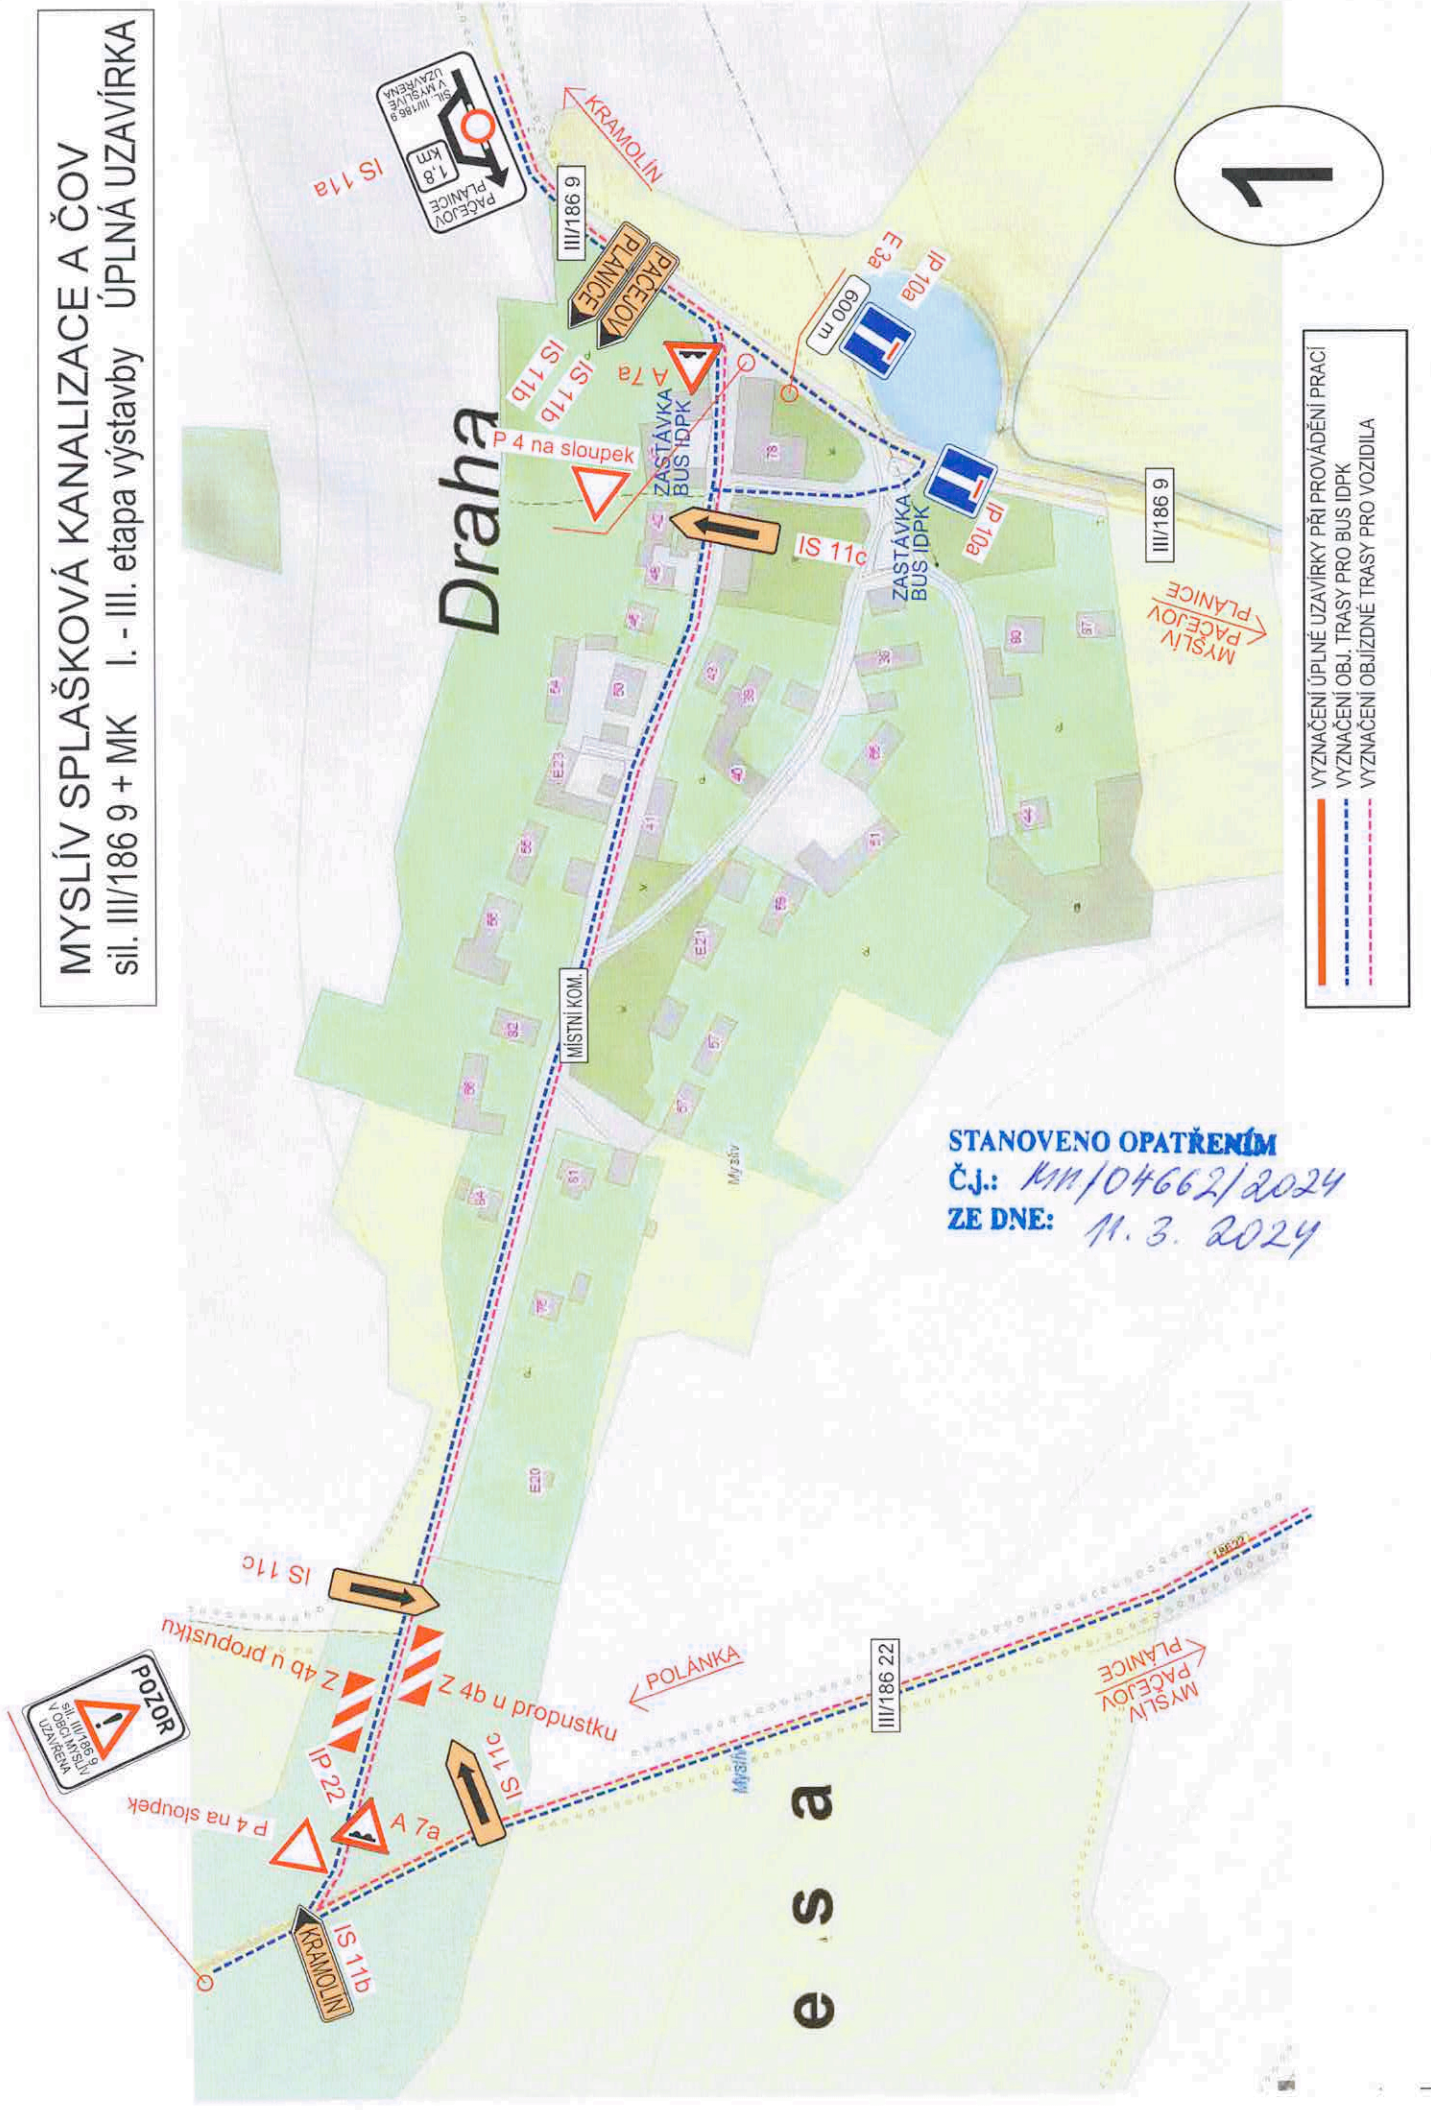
MYSLÍV SPLAŠKOVÁ KANALIZACE A ČOV
sil. III/186 9 + MK I. - III. etapa výstavby ÚPLNÁ UZAVÍRKA

1

PAČEJOV PLANICE
1,8 km
SIL. III/186 9 V MYSLIVĚ UZAVŘENA

IS 11a

KRAMOLÍN

III/186 9

PLANICE
PAČEJOV

IS 11b
IS 11b

A 7a

E 3a
IP 10a
600 m

P 4 na sloupek

Draha

ZASTÁVKA BUS IDPK

IS 11c

ZASTÁVKA BUS IDPK

IP 10a

III/186 9

MYSLÍV PAČEJOV PLANICE

MÍSTNÍ KOM.

Myslív

VYZNAČENÍ ÚPLNÉ UZAVÍRKY PŘI PROVÁDĚNÍ PRACÍ
VYZNAČENÍ OBJ. TRASY PRO BUS IDPK
VYZNAČENÍ OBJÍZDNÉ TRASY PRO VOZIDLA

STANOVENO OPATŘENÍM
Č.j.: KK/04662/2024
ZE DNE: 11. 3. 2024

IS 11c

Z 4b u propustku
Z 4b u propustku

POLÁNKA

III/186 22

MYSLÍV PAČEJOV PLANICE

POZOR
sil. III/186 9 V OBCI MYSLÍV UZAVŘENA

IP 22

P 4 na sloupek

A 7a

IS 11c

Myslív

IS 11b
KRAMOLÍN

e s a